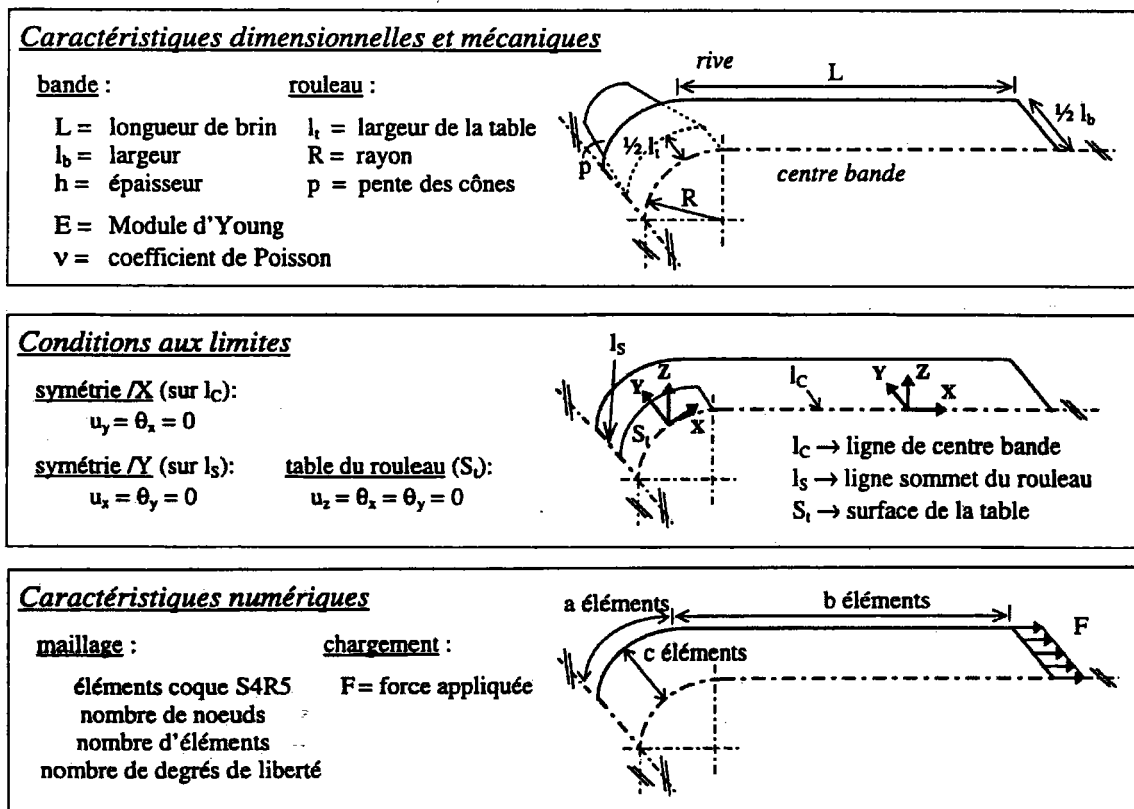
*Caractéristiques dimensionnelles et mécaniques*

bande :

$L =$ longueur de brin
$l_b =$ largeur
$h =$ épaisseur
$E =$ Module d'Young
$\nu =$ coefficient de Poisson

rouleau :

$l_t =$ largeur de la table
$R =$ rayon
$p =$ pente des cônes

rive

L

$\frac{1}{2} l_b$

$\frac{1}{2} l_t$

p

R

centre bande

*Conditions aux limites*

symétrie /X (sur $l_C$):
$u_y = \theta_x = 0$

symétrie /Y (sur $l_S$):
$u_x = \theta_y = 0$

table du rouleau ($S_t$):
$u_z = \theta_x = \theta_y = 0$

$l_S$

Z

Y

X

$S_t$

$l_C$

Y

Z

X

$l_C \rightarrow$ ligne de centre bande
$l_S \rightarrow$ ligne sommet du rouleau
$S_t \rightarrow$ surface de la table

*Caractéristiques numériques*

maillage :

éléments coque S4R5
nombre de noeuds
nombre d'éléments
nombre de degrés de liberté

chargement :

F = force appliquée

a éléments

b éléments

c éléments

F